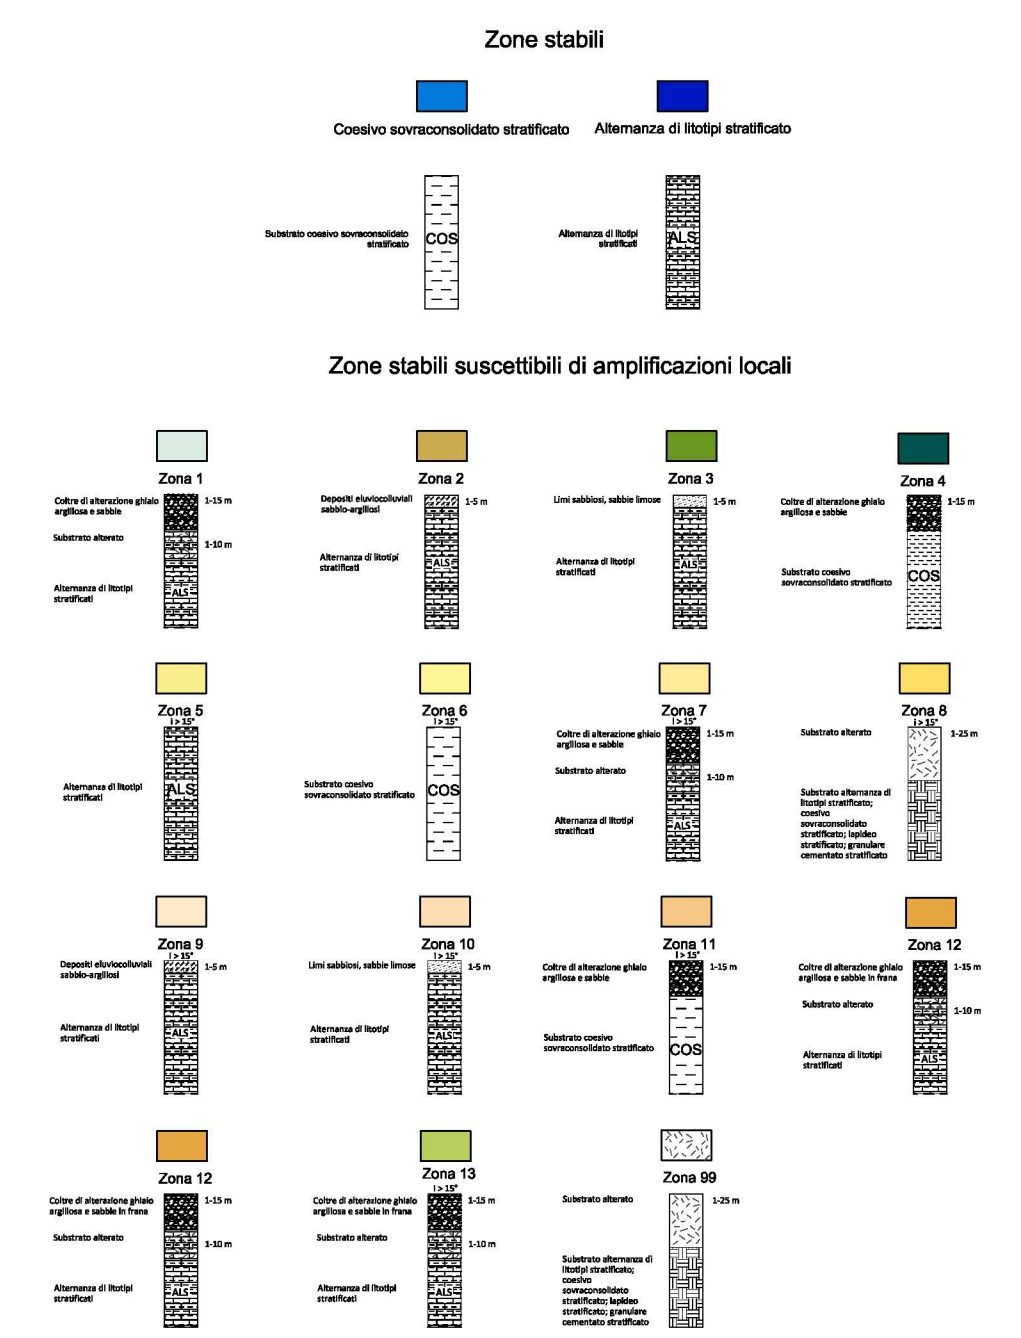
Zone stabili

Coesivo sovraconsolidato stratificato

Alternanza di litotipi stratificato

Substrato coesivo sovraconsolidato stratificato

COS

Alternanza di litotipi stratificati

ALS

Zone stabili suscettibili di amplificazioni locali

Zona 1

Coltre di alterazione ghiaio argillosa e sabbie

1-15 m

Substrato alterato

1-10 m

Alternanza di litotipi stratificati

ALS

Zona 2

Depositi eluviocolluviali sabbio-argillosi

1-5 m

Alternanza di litotipi stratificati

ALS

Zona 3

Limi sabbiosi, sabbie limose

1-5 m

Alternanza di litotipi stratificati

ALS

Zona 4

Coltre di alterazione ghiaio argillosa e sabbie

1-15 m

Substrato coesivo sovraconsolidato stratificato

COS

Zona 5

i > 15°

Alternanza di litotipi stratificati

ALS

Zona 6

i > 15°

Substrato coesivo sovraconsolidato stratificato

COS

Zona 7

i > 15°

Coltre di alterazione ghiaio argillosa e sabbie

1-15 m

Substrato alterato

1-10 m

Alternanza di litotipi stratificati

ALS

Zona 8

i > 15°

Substrato alterato

1-25 m

Substrato alternanza di litotipi stratificato; coesivo sovraconsolidato stratificato; lapideo stratificato; granulare cementato stratificato

Zona 9

i > 15°

Depositi eluviocolluviali sabbio-argillosi

1-5 m

Alternanza di litotipi stratificati

ALS

Zona 10

i > 15°

Limi sabbiosi, sabbie limose

1-5 m

Alternanza di litotipi stratificati

ALS

Zona 11

i > 15°

Coltre di alterazione ghiaio argillosa e sabbie

1-15 m

Substrato coesivo sovraconsolidato stratificato

COS

Zona 12

Coltre di alterazione ghiaio argillosa e sabbie in frana

1-15 m

Substrato alterato

1-10 m

Alternanza di litotipi stratificati

ALS

Zona 12

Coltre di alterazione ghiaio argillosa e sabbie in frana

1-15 m

Substrato alterato

1-10 m

Alternanza di litotipi stratificati

ALS

Zona 13

i > 15°

Coltre di alterazione ghiaio argillosa e sabbie in frana

1-15 m

Substrato alterato

1-10 m

Alternanza di litotipi stratificati

ALS

Zona 99

Substrato alterato

1-25 m

Substrato alternanza di litotipi stratificato; coesivo sovraconsolidato stratificato; lapideo stratificato; granulare cementato stratificato